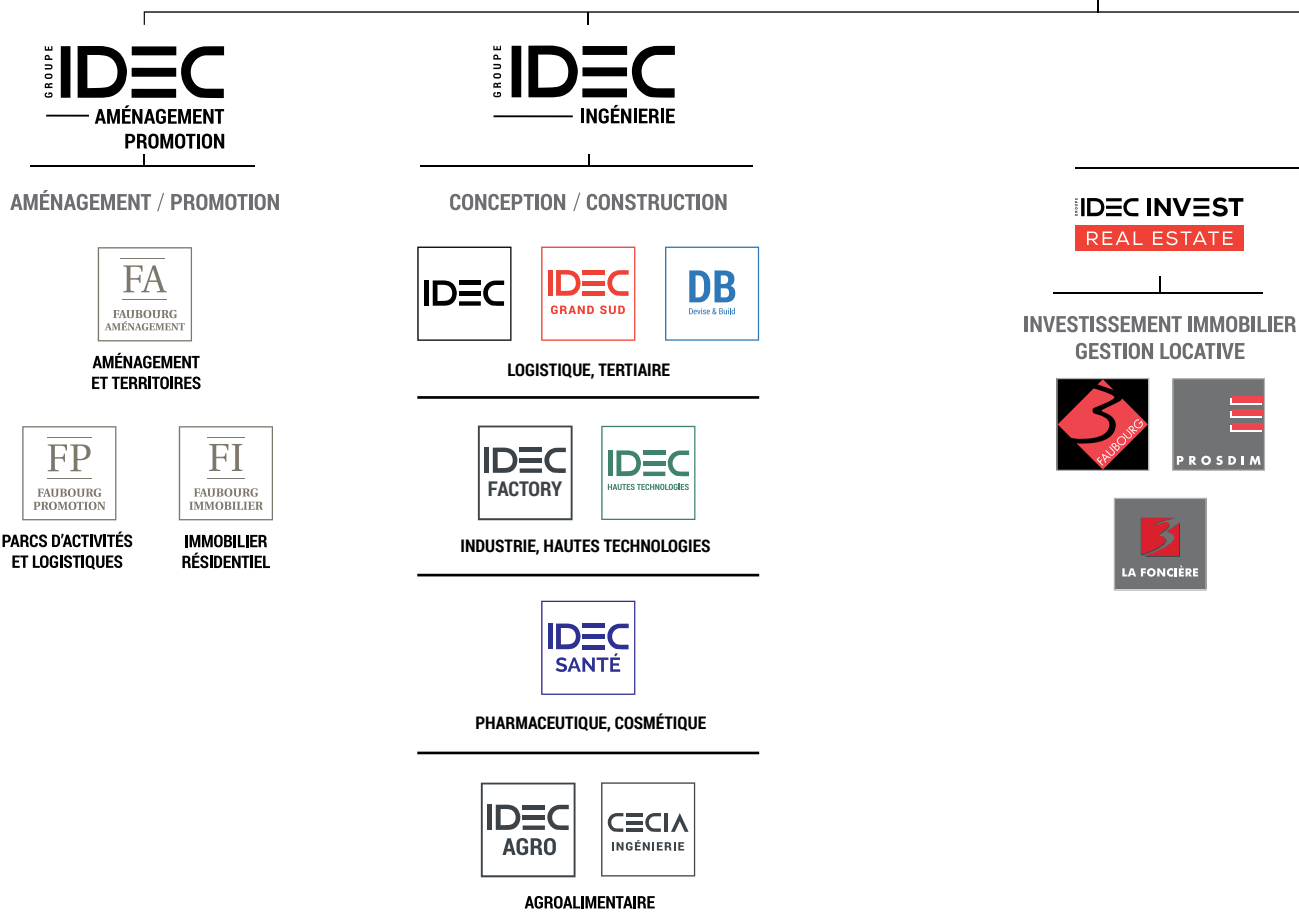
GROUPE IDEC
AMÉNAGEMENT PROMOTION

GROUPE IDEC
INGÉNIERIE

AMÉNAGEMENT / PROMOTION

FA
FAUBOURG AMÉNAGEMENT

AMÉNAGEMENT ET TERRITOIRES

FP
FAUBOURG PROMOTION

PARCS D'ACTIVITÉS ET LOGISTIQUES

FI
FAUBOURG IMMOBILIER

IMMOBILIER RÉSIDENTIEL

CONCEPTION / CONSTRUCTION

IDEC

IDEC
GRAND SUD

DB
Devise & Build

LOGISTIQUE, TERTIAIRE

IDEC
FACTORY

IDEC
HAUTES TECHNOLOGIES

INDUSTRIE, HAUTES TECHNOLOGIES

IDEC
SANTÉ

PHARMACEUTIQUE, COSMÉTIQUE

IDEC
AGRO

CECIA
INGÉNIERIE

AGROALIMENTAIRE

GROUPE IDEC INVEST
REAL ESTATE

INVESTISSEMENT IMMOBILIER
GESTION LOCATIVE

FAUBOURG

PROSDIM

LA FONCIÈRE